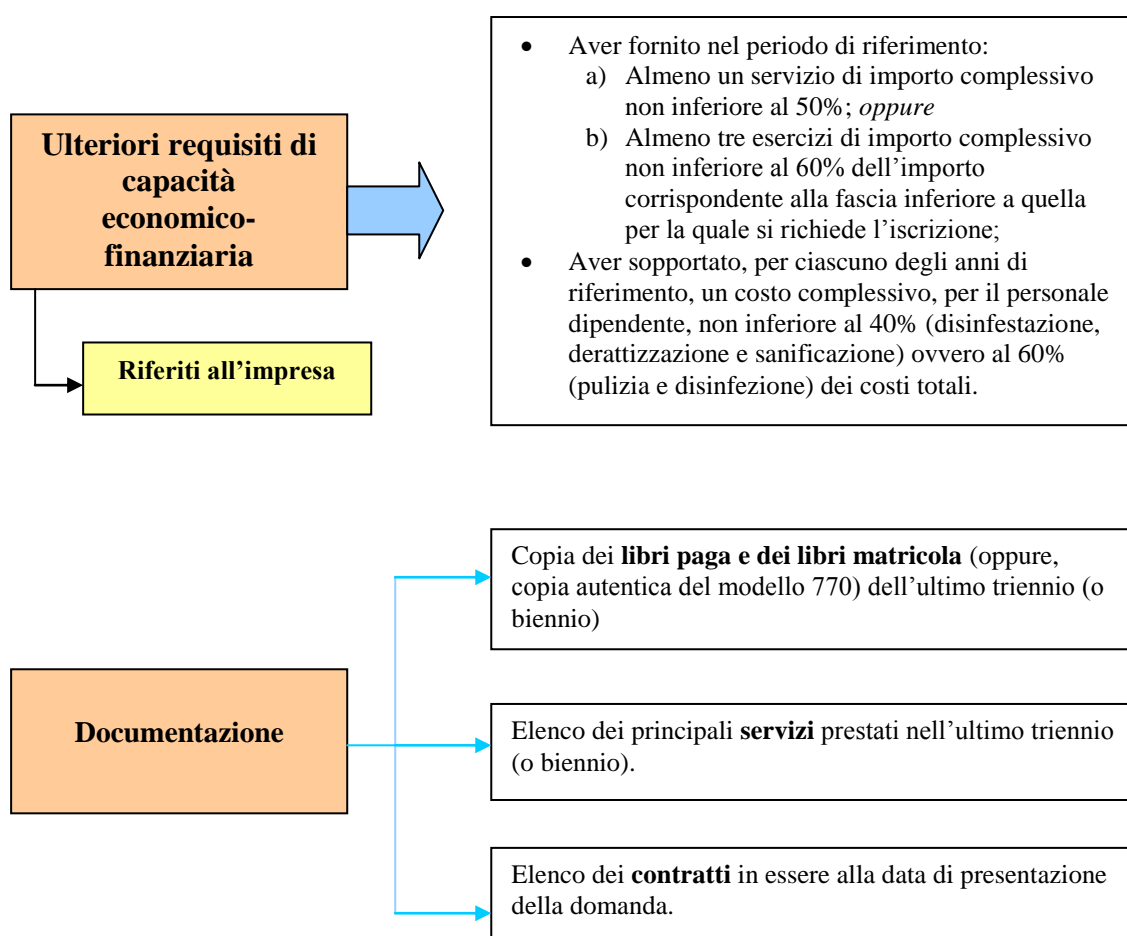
Ulteriori requisiti di capacità economico-finanziaria

Riferiti all’impresa

- Aver fornito nel periodo di riferimento:
  a) Almeno un servizio di importo complessivo non inferiore al 50%; *oppure*
  b) Almeno tre esercizi di importo complessivo non inferiore al 60% dell’importo corrispondente alla fascia inferiore a quella per la quale si richiede l’iscrizione;
- Aver sopportato, per ciascuno degli anni di riferimento, un costo complessivo, per il personale dipendente, non inferiore al 40% (disinfestazione, derattizzazione e sanificazione) ovvero al 60% (pulizia e disinfezione) dei costi totali.

Documentazione

Copia dei **libri paga e dei libri matricola** (oppure, copia autentica del modello 770) dell’ultimo triennio (o biennio)

Elenco dei principali **servizi** prestati nell’ultimo triennio (o biennio).

Elenco dei **contratti** in essere alla data di presentazione della domanda.